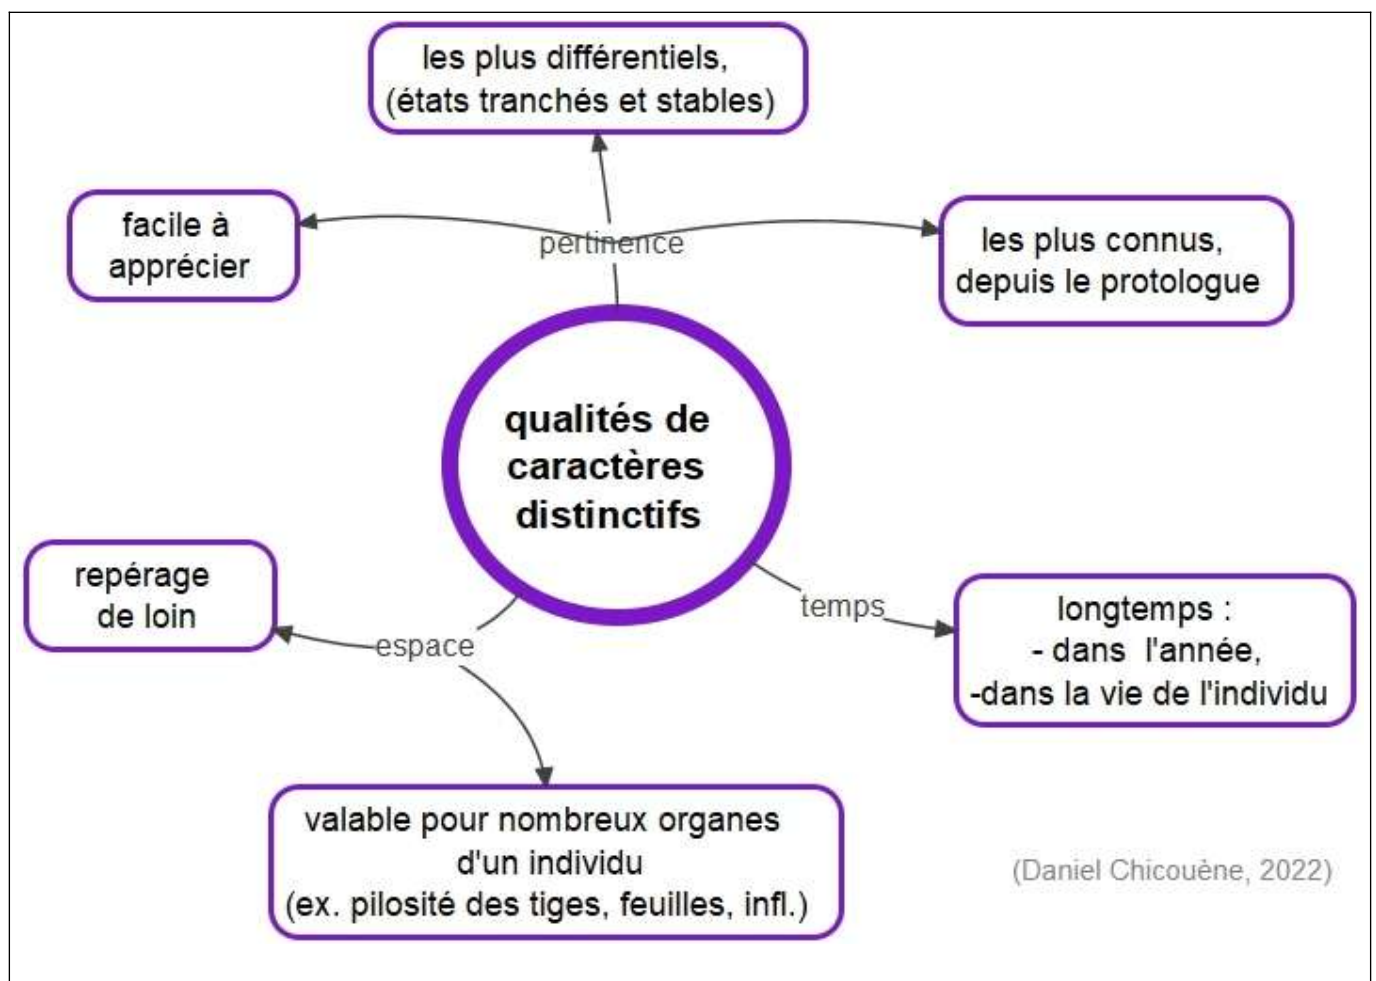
les plus différentiels, (états tranchés et stables)

facile à apprécier

pertinence

les plus connus, depuis le protologue

qualités de caractères distinctifs

repérage de loin

espace

temps

longtemps :
- dans l'année,
-dans la vie de l'individu

valable pour nombreux organes d'un individu
(ex. pilosité des tiges, feuilles, infl.)

(Daniel Chicouène, 2022)